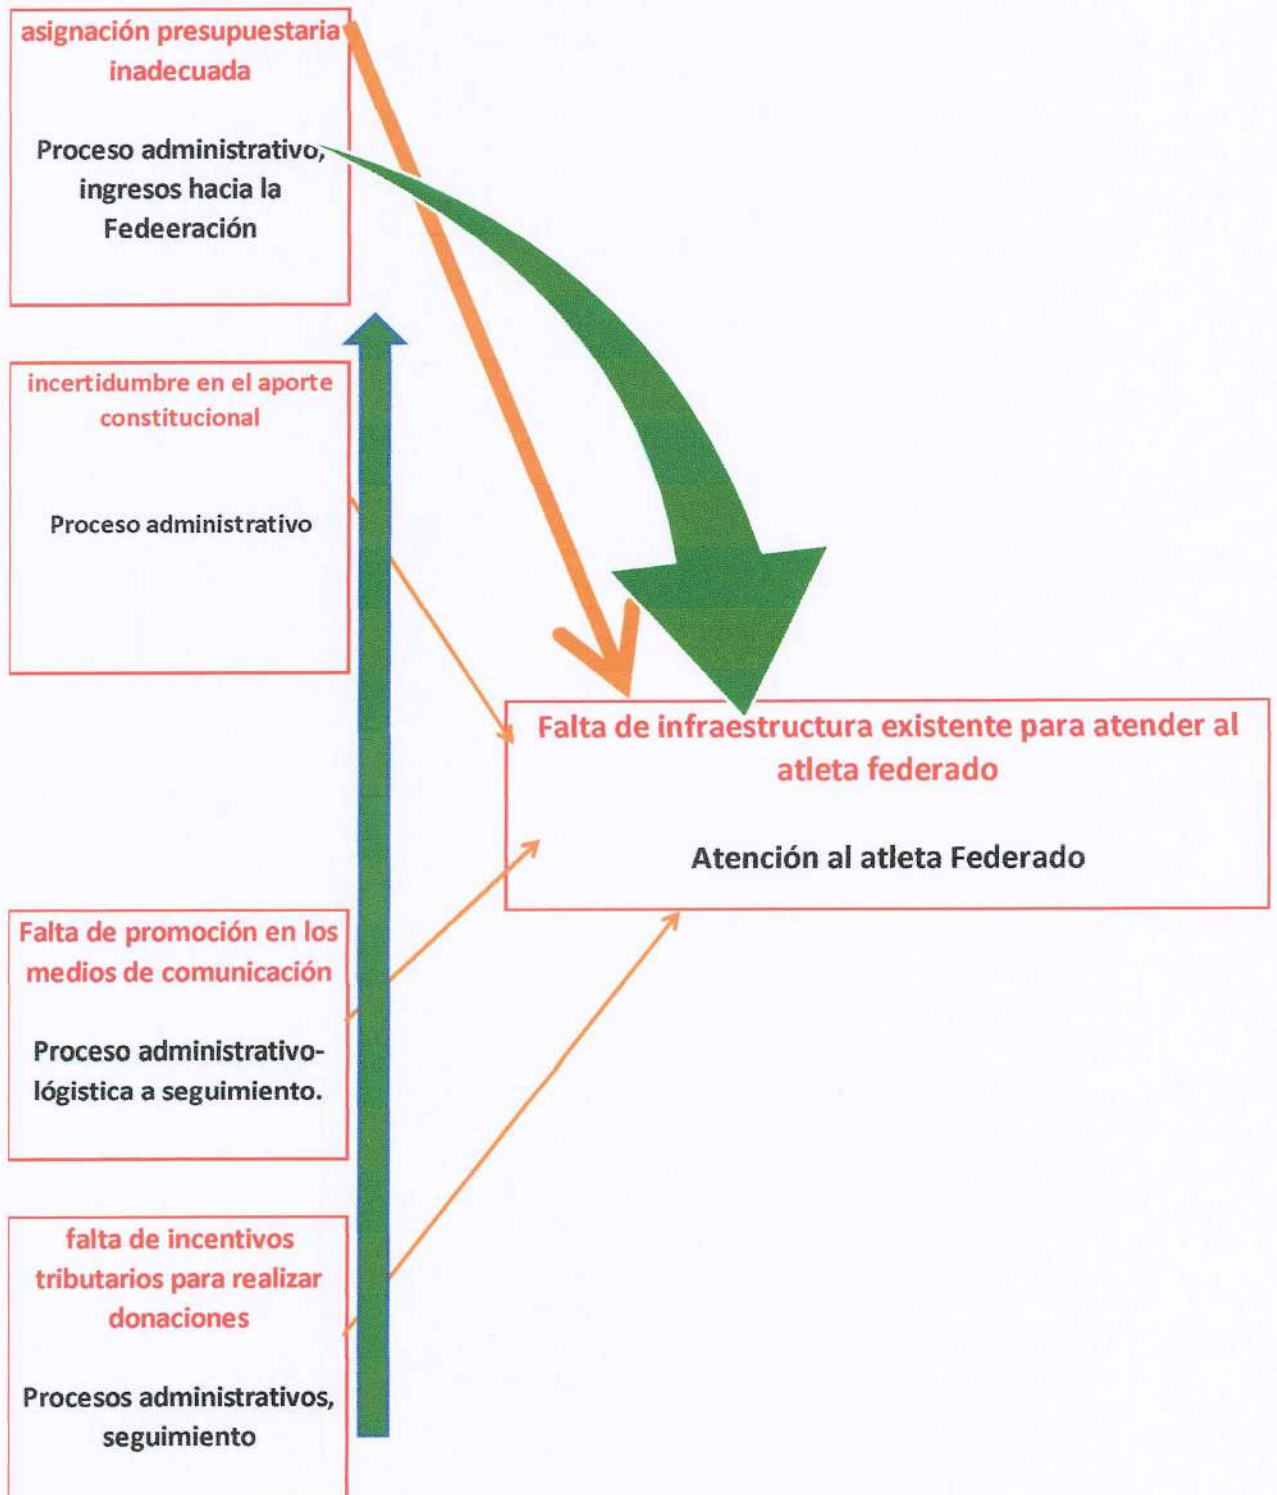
asignación presupuestaria inadecuada

Proceso administrativo, ingresos hacia la Fedeeración

incertidumbre en el aporte constitucional

Proceso administrativo

Falta de infraestructura existente para atender al atleta federado

Atención al atleta Federado

Falta de promoción en los medios de comunicación

Proceso administrativo-lógistica a seguimiento.

falta de incentivos tributarios para realizar donaciones

Procesos administrativos, seguimiento